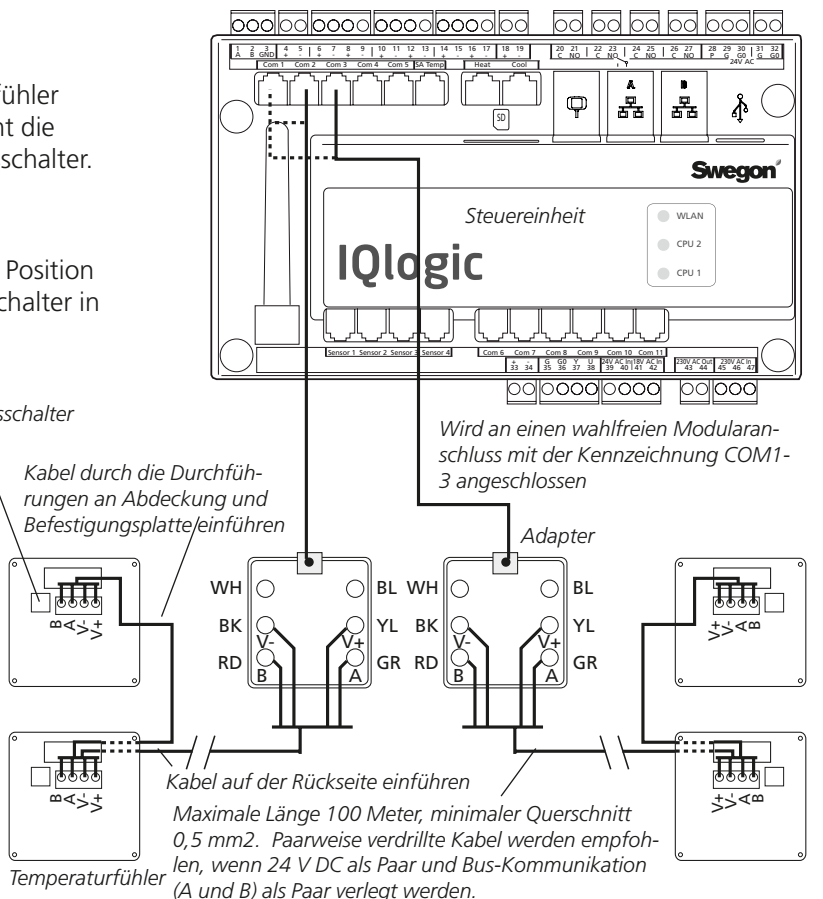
fühler
nt die
schalter.

Position
chalter in

sschalter

1 A | 2 B | 3 GND | 4 + | 5 - | 6 + | 7 - | 8 + | 9 - | 10 + | 11 - | 12 + | 13 - | 14 + | 15 - | 16 + | 17 - | 18 + | 19 - | 20 C | 21 NO | 22 C | 23 NO | 24 C | 25 NO | 26 C | 27 NO | 28 P | 29 G | 30 G0 | 31 G | 32 G0
24V AC

Com 1 Com 2 Com 3 Com 4 Com 5 SA Temp Heat Cool

SD

A B

Swegon

Steuereinheit

IQlogic

WLAN
CPU 2
CPU 1

Sensor 1 Sensor 2 Sensor 3 Sensor 4

Com 6 Com 7 Com 8 Com 9 Com 10 Com 11

+ 33 | - 34 | G 35 | G0 36 | Y 37 | U 38 | 24V AC In 39 40 | 18V AC In 41 42 | 230V AC Out 43 44 | 230V AC In 45 46 47

Wird an einen wahlfreien Modularanschluss mit der Kennzeichnung COM1-3 angeschlossen

Kabel durch die Durchführungen an Abdeckung und Befestigungsplatte einführen

Adapter

WH BL WH BL
BK YL BK YL
V- V+ V- V+
RD GR RD GR
B A B A

B A V- V+
B A V- V+
V+ V- A B
V+ V- A B

Kabel auf der Rückseite einführen

Maximale Länge 100 Meter, minimaler Querschnitt 0,5 mm2. Paarweise verdrillte Kabel werden empfohlen, wenn 24 V DC als Paar und Bus-Kommunikation (A und B) als Paar verlegt werden.

Temperaturfühler